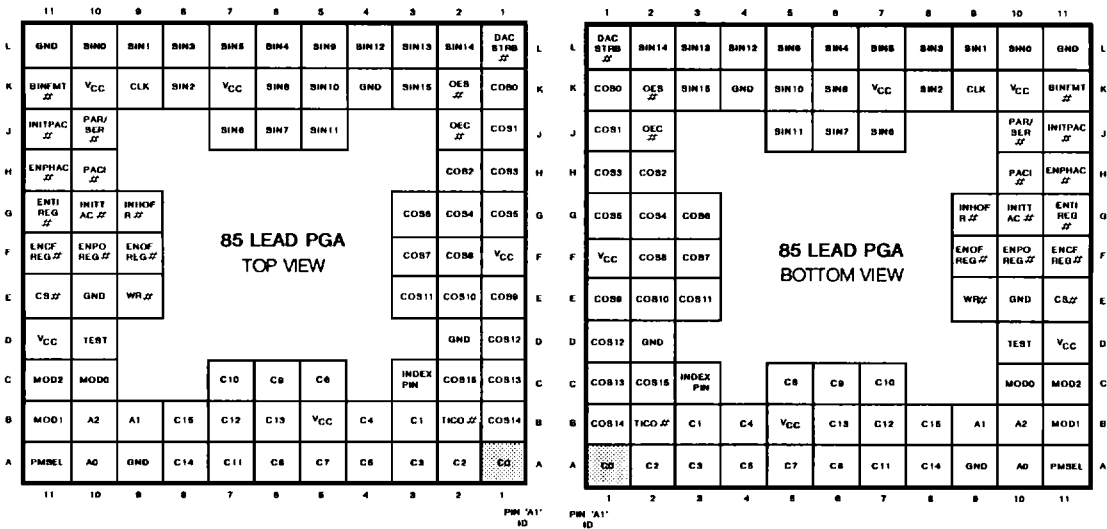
85 LEAD PGA
TOP VIEW

| | 11 | 10 | 9 | 8 | 7 | 6 | 5 | 4 | 3 | 2 | 1 | |
|---|---|---|---|---|---|---|---|---|---|---|---|---|
| L | GND | SIN0 | SIN1 | SIN3 | SIN5 | SIN4 | SIN9 | SIN12 | SIN13 | SIN14 | DAC STRB # | L |
| K | BINFMT # | $V_{CC}$ | CLK | SIN2 | $V_{CC}$ | SIN8 | SIN10 | GND | SIN15 | OES # | COS0 | K |
| J | INITPAC # | PAR/ SER | | | SIN6 | SIN7 | SIN11 | | | OEC # | COS1 | J |
| H | ENPHAC # | PACI | | | | | | | | COS2 | COS3 | H |
| G | ENTI REG # | INITT AC # | INHOF R # | | | | | | COS6 | COS4 | COS5 | G |
| F | ENCF REG # | ENPO REG # | ENOF REG # | | | | | | COS7 | COS8 | $V_{CC}$ | F |
| E | CS # | GND | WR # | | | | | | COS11 | COS10 | COS9 | E |
| D | $V_{CC}$ | TEST | | | | | | | | GND | COS12 | D |
| C | MOD2 | MOD0 | | | C10 | C9 | C6 | | INDEX PIN | COS15 | COS13 | C |
| B | MOD1 | A2 | A1 | C15 | C12 | C13 | $V_{CC}$ | C4 | C1 | TICO # | COS14 | B |
| A | PMSEL | A0 | GND | C14 | C11 | C8 | C7 | C5 | C3 | C2 | C0 | A |
| | 11 | 10 | 9 | 8 | 7 | 6 | 5 | 4 | 3 | 2 | 1 | |

PIN 'A1' ID

85 LEAD PGA
BOTTOM VIEW

| | 1 | 2 | 3 | 4 | 5 | 6 | 7 | 8 | 9 | 10 | 11 | |
|---|---|---|---|---|---|---|---|---|---|---|---|---|
| L | DAC STRB # | SIN14 | SIN13 | SIN12 | SIN9 | SIN4 | SIN5 | SIN3 | SIN1 | SIN0 | GND | L |
| K | COS0 | OES # | SIN15 | GND | SIN10 | SIN8 | $V_{CC}$ | SIN2 | CLK | $V_{CC}$ | BINFMT # | K |
| J | COS1 | OEC # | | | SIN11 | SIN7 | SIN6 | | | PAR/ SER | INITPAC # | J |
| H | COS3 | COS2 | | | | | | | | PACI | ENPHAC # | H |
| G | COS5 | COS4 | COS6 | | | | | | INHOF R # | INITT AC # | ENTI REG # | G |
| F | $V_{CC}$ | COS8 | COS7 | | | | | | ENOF REG # | ENPO REG # | ENCF REG # | F |
| E | COS9 | COS10 | COS11 | | | | | | WR # | GND | CS # | E |
| D | COS12 | GND | | | | | | | | TEST | $V_{CC}$ | D |
| C | COS13 | COS15 | INDEX PIN | | C6 | C9 | C10 | | | MOD0 | MOD2 | C |
| B | COS14 | TICO # | C1 | C4 | $V_{CC}$ | C13 | C12 | C15 | A1 | A2 | MOD1 | B |
| A | C0 | C2 | C3 | C5 | C7 | C8 | C11 | C14 | GND | A0 | PMSEL | A |
| | 1 | 2 | 3 | 4 | 5 | 6 | 7 | 8 | 9 | 10 | 11 | |

PIN 'A1' ID